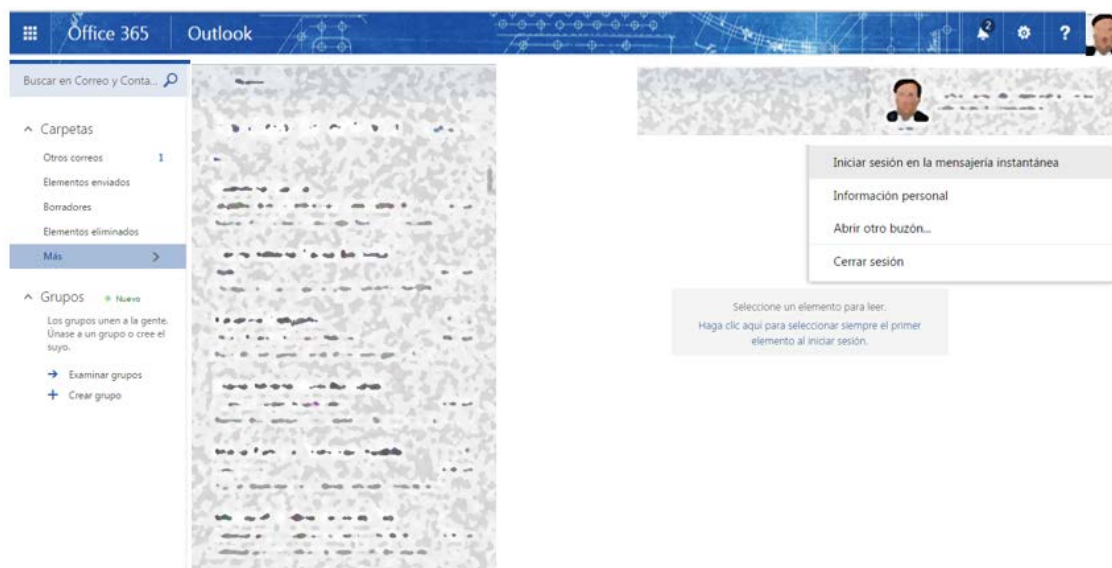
Office 365 Outlook

2

?

Buscar en Correo y Conta...

^ Carpetas

Otros correos 1

Elementos enviados

Borradores

Elementos eliminados

Más >

^ Grupos • Nuevo

Los grupos unen a la gente. Únase a un grupo o cree el suyo.

→ Examinar grupos

+ Crear grupo

Iniciar sesión en la mensajería instantánea

Información personal

Abrir otro buzón...

Cerrar sesión

Seleccione un elemento para leer.

Haga clic aquí para seleccionar siempre el primer elemento al iniciar sesión.